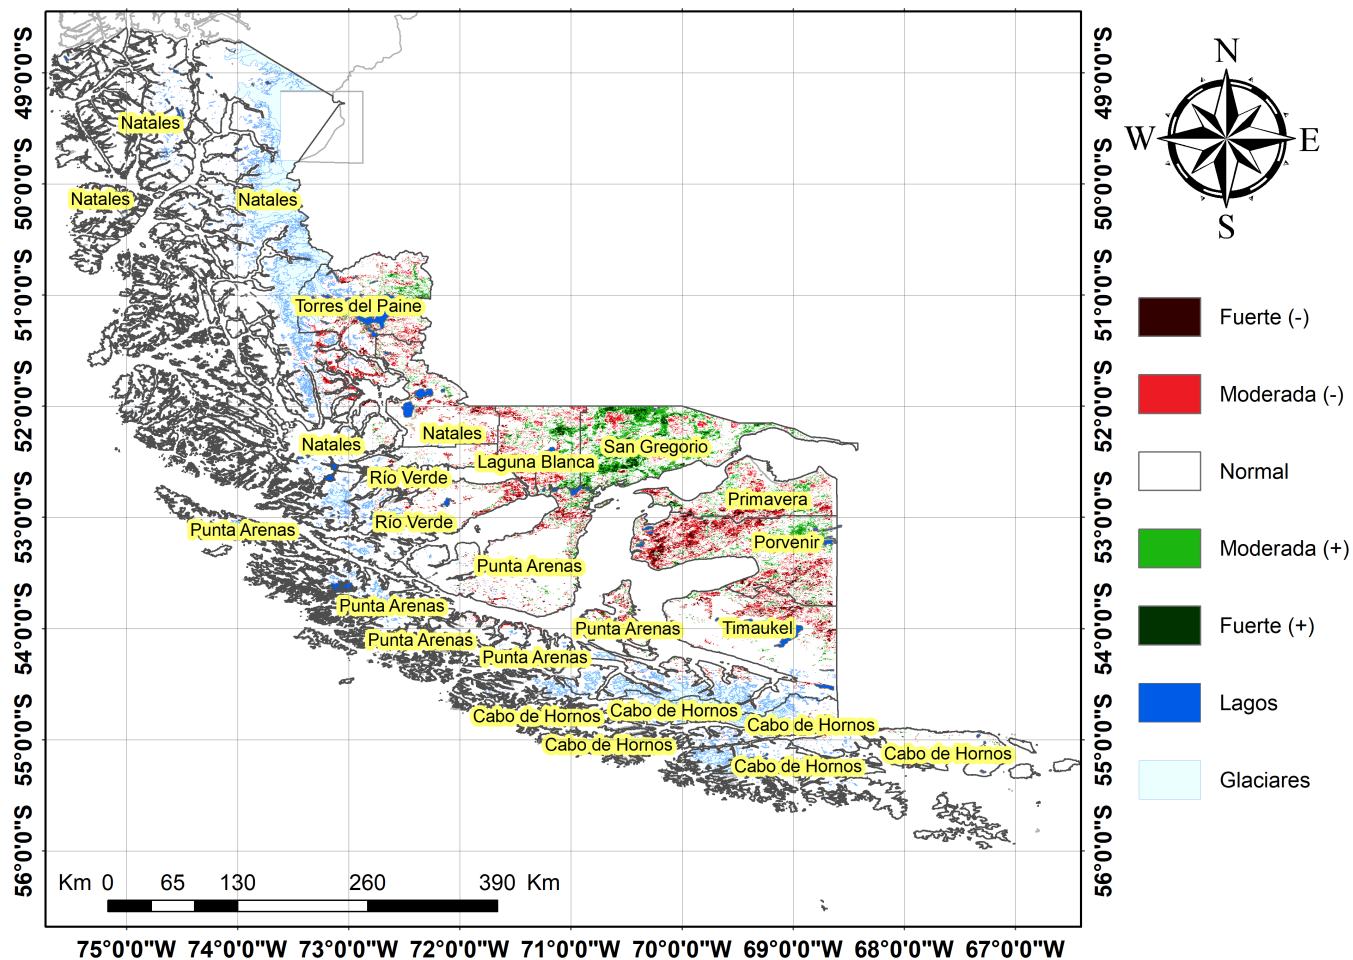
49°0'0"S
50°0'0"S
51°0'0"S
52°0'0"S
53°0'0"S
54°0'0"S
55°0'0"S
56°0'0"S

Natales
Natales
Natales
Torres del Paine
Natales
Natales
Laguna Blanca
San Gregorio
Río Verde
Primavera
Punta Arenas
Río Verde
Porvenir
Punta Arenas
Punta Arenas
Punta Arenas
Timaukel
Punta Arenas
Punta Arenas
Cabo de Hornos
Cabo de Hornos
Cabo de Hornos
Cabo de Hornos
Cabo de Hornos
Cabo de Hornos

Km 0 65 130 260 390 Km

75°0'0"W 74°0'0"W 73°0'0"W 72°0'0"W 71°0'0"W 70°0'0"W 69°0'0"W 68°0'0"W 67°0'0"W

49°0'0"S
50°0'0"S
51°0'0"S
52°0'0"S
53°0'0"S
54°0'0"S
55°0'0"S
56°0'0"S

N
W E
S

Fuerte (-)
Moderada (-)
Normal
Moderada (+)
Fuerte (+)
Lagos
Glaciares